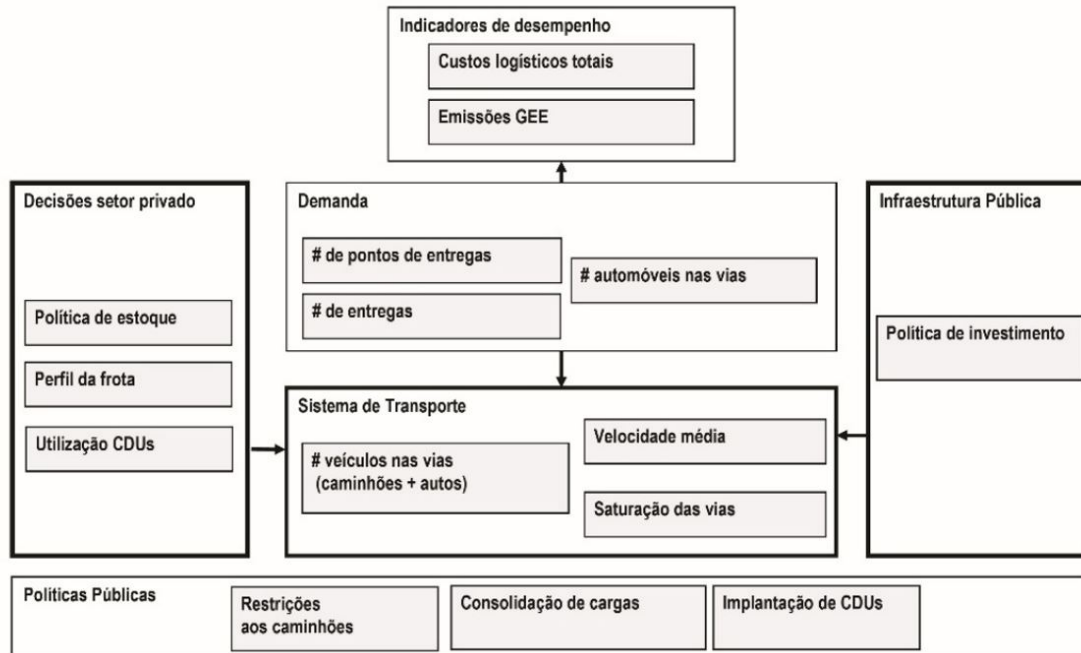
Indicadores de desempenho

Custos logísticos totais

Emissões GEE

Decisões setor privado

Política de estoque

Perfil da frota

Utilização CDUs

Demanda

# de pontos de entregas

# de entregas

# automóveis nas vias

Infraestrutura Pública

Política de investimento

Sistema de Transporte

# veículos nas vias (caminhões + autos)

Velocidade média

Saturação das vias

Políticas Públicas

Restrições aos caminhões

Consolidação de cargas

Implantação de CDUs